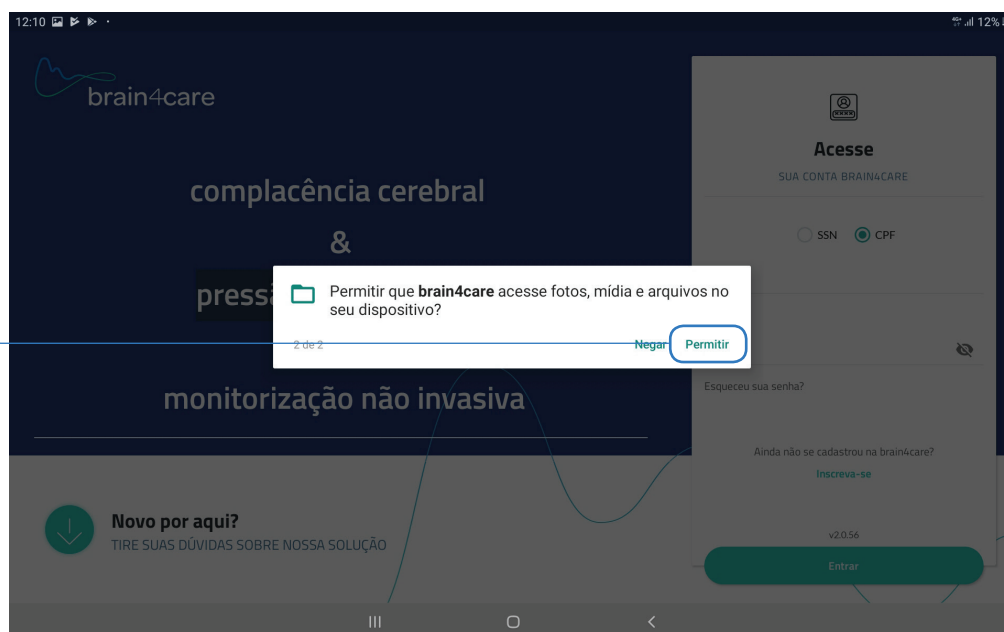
12:10

12%

brain4care

complacência cerebral

&

press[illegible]

monitorização não invasiva

Permitir que **brain4care** acesse fotos, mídia e arquivos no seu dispositivo?

2 de 2

Negar

Permitir

Acesse

SUA CONTA BRAIN4CARE

SSN

CPF

Esqueceu sua senha?

Ainda não se cadastrou na brain4care?

Inscreva-se

v2.0.56

Entrar

Novo por aqui?

TIRE SUAS DÚVIDAS SOBRE NOSSA SOLUÇÃO